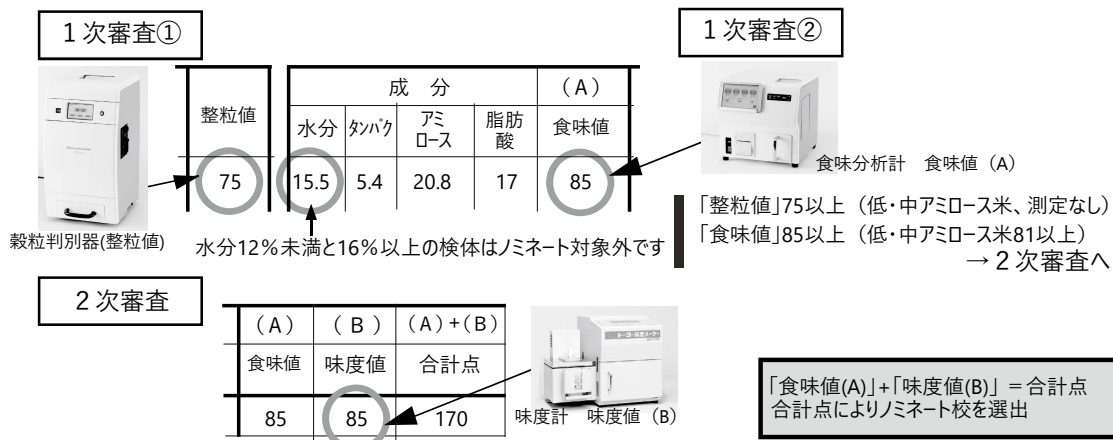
１次審査①

| 整粒値 |
|---|
| 75 |

| 成　分 | | | | （A） |
|---|---|---|---|---|
| 水分 | ﾀﾝﾊﾟｸ | アミロース | 脂肪酸 | 食味値 |
| 15.5 | 5.4 | 20.8 | 17 | 85 |

１次審査②

食味分析計　食味値（A）

穀粒判別器(整粒値)

水分12％未満と16％以上の検体はノミネート対象外です

「整粒値」75以上（低・中アミロース米、測定なし）
「食味値」85以上（低・中アミロース米81以上）
→２次審査へ

２次審査

| （A） | （B） | （A）+（B） |
|---|---|---|
| 食味値 | 味度値 | 合計点 |
| 85 | 85 | 170 |

味度計　味度値（B）

「食味値(A)」+「味度値(B)」＝合計点
合計点によりノミネート校を選出